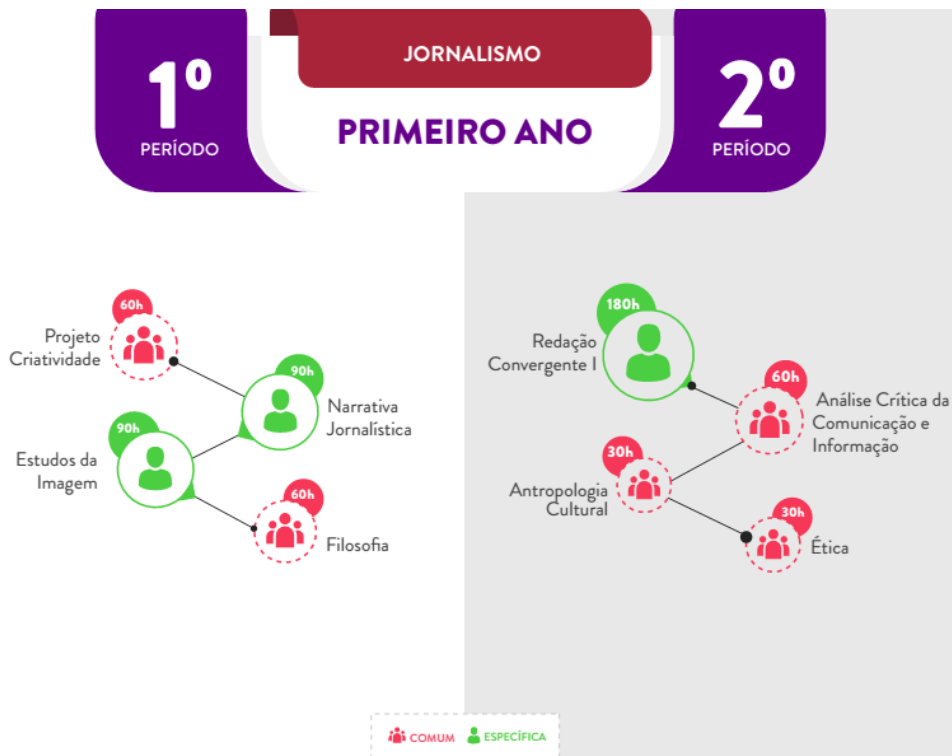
JORNALISMO

1º PERÍODO

PRIMEIRO ANO

2º PERÍODO

60h
Projeto Criatividade

90h
Narrativa Jornalística

90h
Estudos da Imagem

60h
Filosofia

180h
Redação Convergente I

60h
Análise Crítica da Comunicação e Informação

30h
Antropologia Cultural

30h
Ética

COMUM ESPECÍFICA